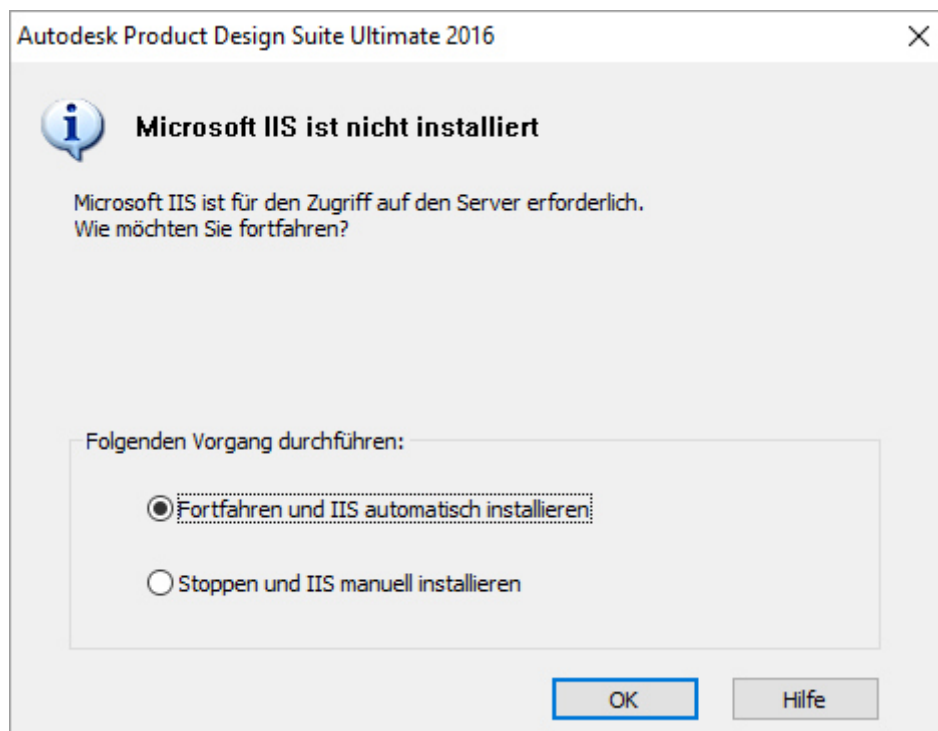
Autodesk Product Design Suite Ultimate 2016

Microsoft IIS ist nicht installiert

Microsoft IIS ist für den Zugriff auf den Server erforderlich.
Wie möchten Sie fortfahren?

Folgenden Vorgang durchführen:

Fortfahren und IIS automatisch installieren

Stoppen und IIS manuell installieren

OK

Hilfe